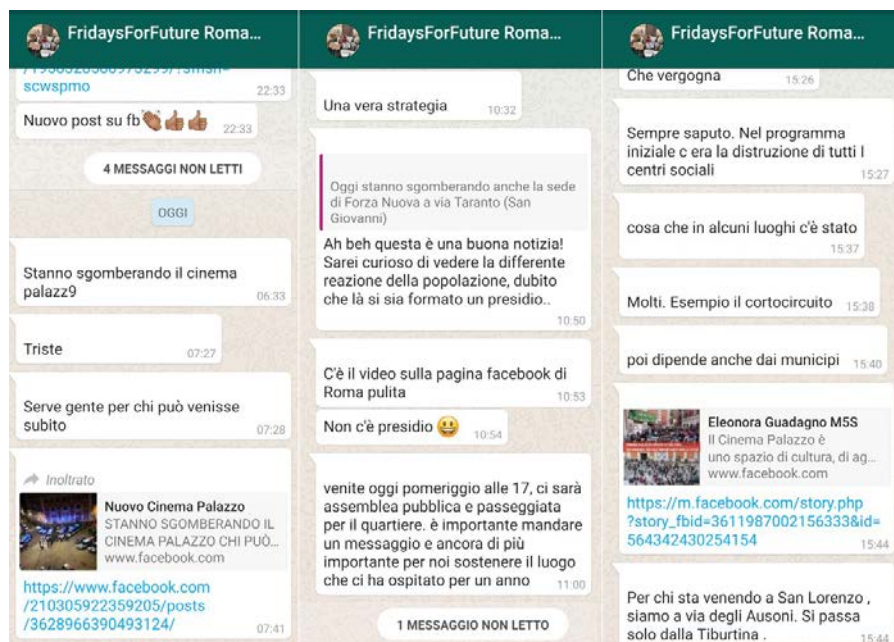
FridaysForFuture Roma...

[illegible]
scwspmo 22:33

Nuovo post su fb 👏👍👍 22:33

4 MESSAGGI NON LETTI

OGGI

Stanno sgomberando il cinema palazz9 06:33

Triste 07:27

Serve gente per chi può venisse subito 07:28

Inoltrato

Nuovo Cinema Palazzo
STANNO SGOMBERANDO IL CINEMA PALAZZO CHI PUÒ...
www.facebook.com

https://www.facebook.com/210305922359205/posts/3628966390493124/ 07:41

FridaysForFuture Roma...

Una vera strategia 10:32

Oggi stanno sgomberando anche la sede di Forza Nuova a via Taranto (San Giovanni)

Ah beh questa è una buona notizia! Sarei curioso di vedere la differente reazione della popolazione, dubito che là si sia formato un presidio.. 10:50

C'è il video sulla pagina facebook di Roma pulita 10:53

Non c'è presidio 😃 10:54

venite oggi pomeriggio alle 17, ci sarà assemblea pubblica e passeggiata per il quartiere. è importante mandare un messaggio e ancora di più importante per noi sostenere il luogo che ci ha ospitato per un anno 11:00

1 MESSAGGIO NON LETTO

FridaysForFuture Roma...

Che vergogna 15:26

Sempre saputo. Nel programma iniziale c era la distruzione di tutti I centri sociali 15:27

cosa che in alcuni luoghi c'è stato 15:37

Molti. Esempio il cortocircuito 15:38

poi dipende anche dai municipi 15:40

Eleonora Guadagno M5S
Il Cinema Palazzo è uno spazio di cultura, di ag...
www.facebook.com

https://m.facebook.com/story.php?story_fbid=3611987002156333&id=564342430254154 15:44

Per chi sta venendo a San Lorenzo , siamo a via degli Ausoni. Si passa solo dalla Tiburtina . 15:44